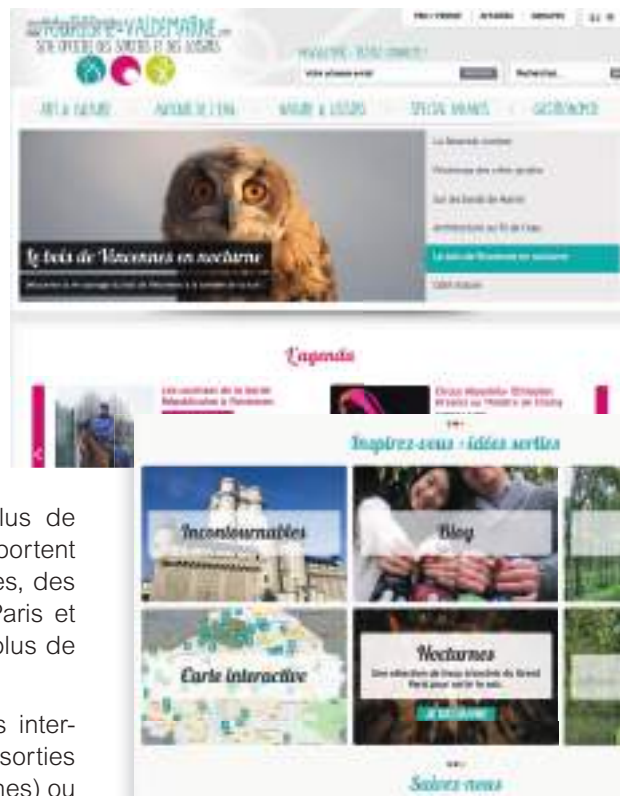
SITE OFFICIEL DES SORTIES ET DES LOISIRS

ART & CULTURE

AUTOUR DE L'EAU

NATURE & LOISIRS

SPÉCIAL ENFANTS

GASTRONOMIE

Le bois de Vincennes en nocturne

L'agenda

Inspirez-vous · idées sorties

Incontournables

Blog

Carte interactive

Nocturnes

Suivez-nous

lus de

portent

es, des

Paris et

plus de

s inter-

sorties

nes) ou